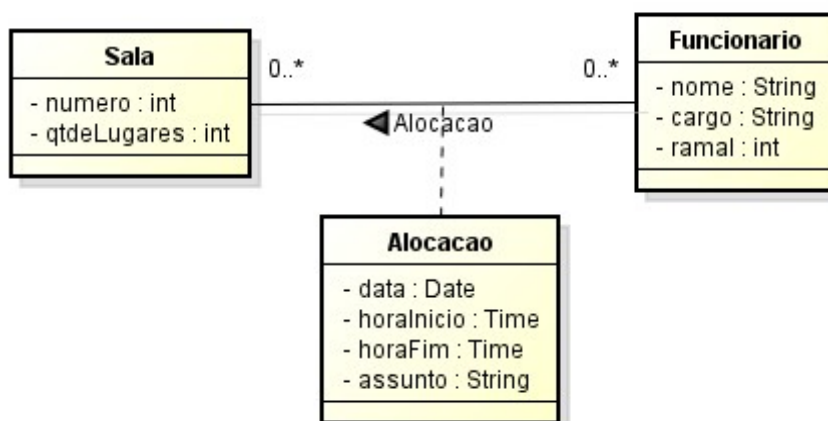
Sala
- numero : int
- qtdeLugares : int

0..*

Alocacao

0..*

Funcionario
- nome : String
- cargo : String
- ramal : int

Alocacao
- data : Date
- horaInicio : Time
- horaFim : Time
- assunto : String